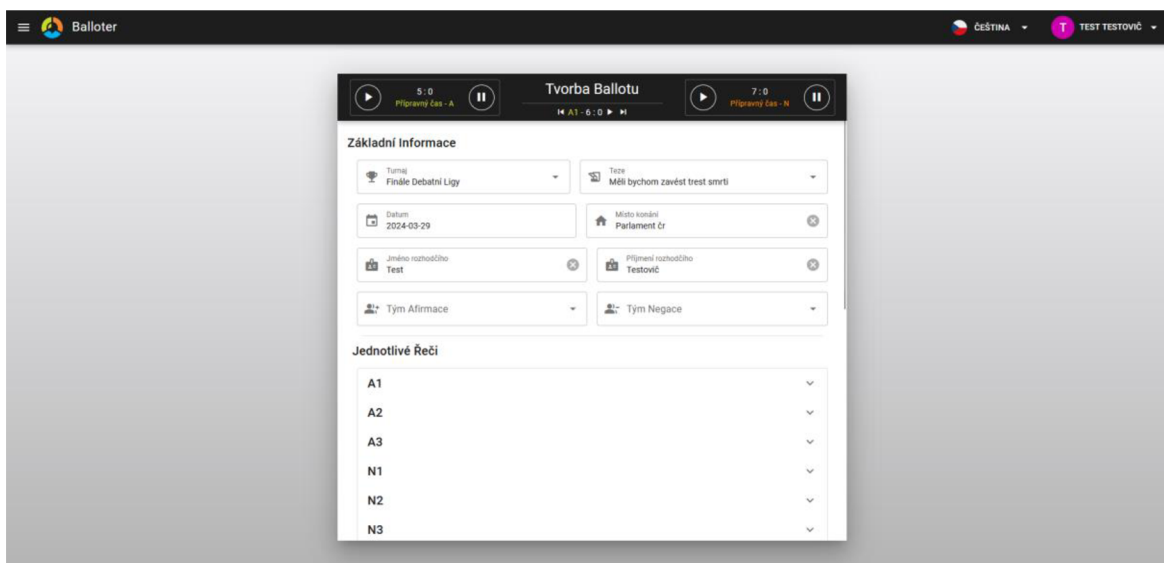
Balloter

ČEŠTINA

T TEST TESTOVIČ

5:0
Přípravný čas - A

Tvorba Ballotu
A1 - 6:0

7:0
Přípravný čas - N

Základní Informace

Turnaj
Finále Debatní Ligy

Teze
Měli bychom zavést trest smrti

Datum
2024-03-29

Místo konání
Parlament čr

Jméno rozhodčího
Test

Příjmení rozhodčího
Testovič

Tým Afirmace

Tým Negace

Jednotlivé Řeči

A1

A2

A3

N1

N2

N3